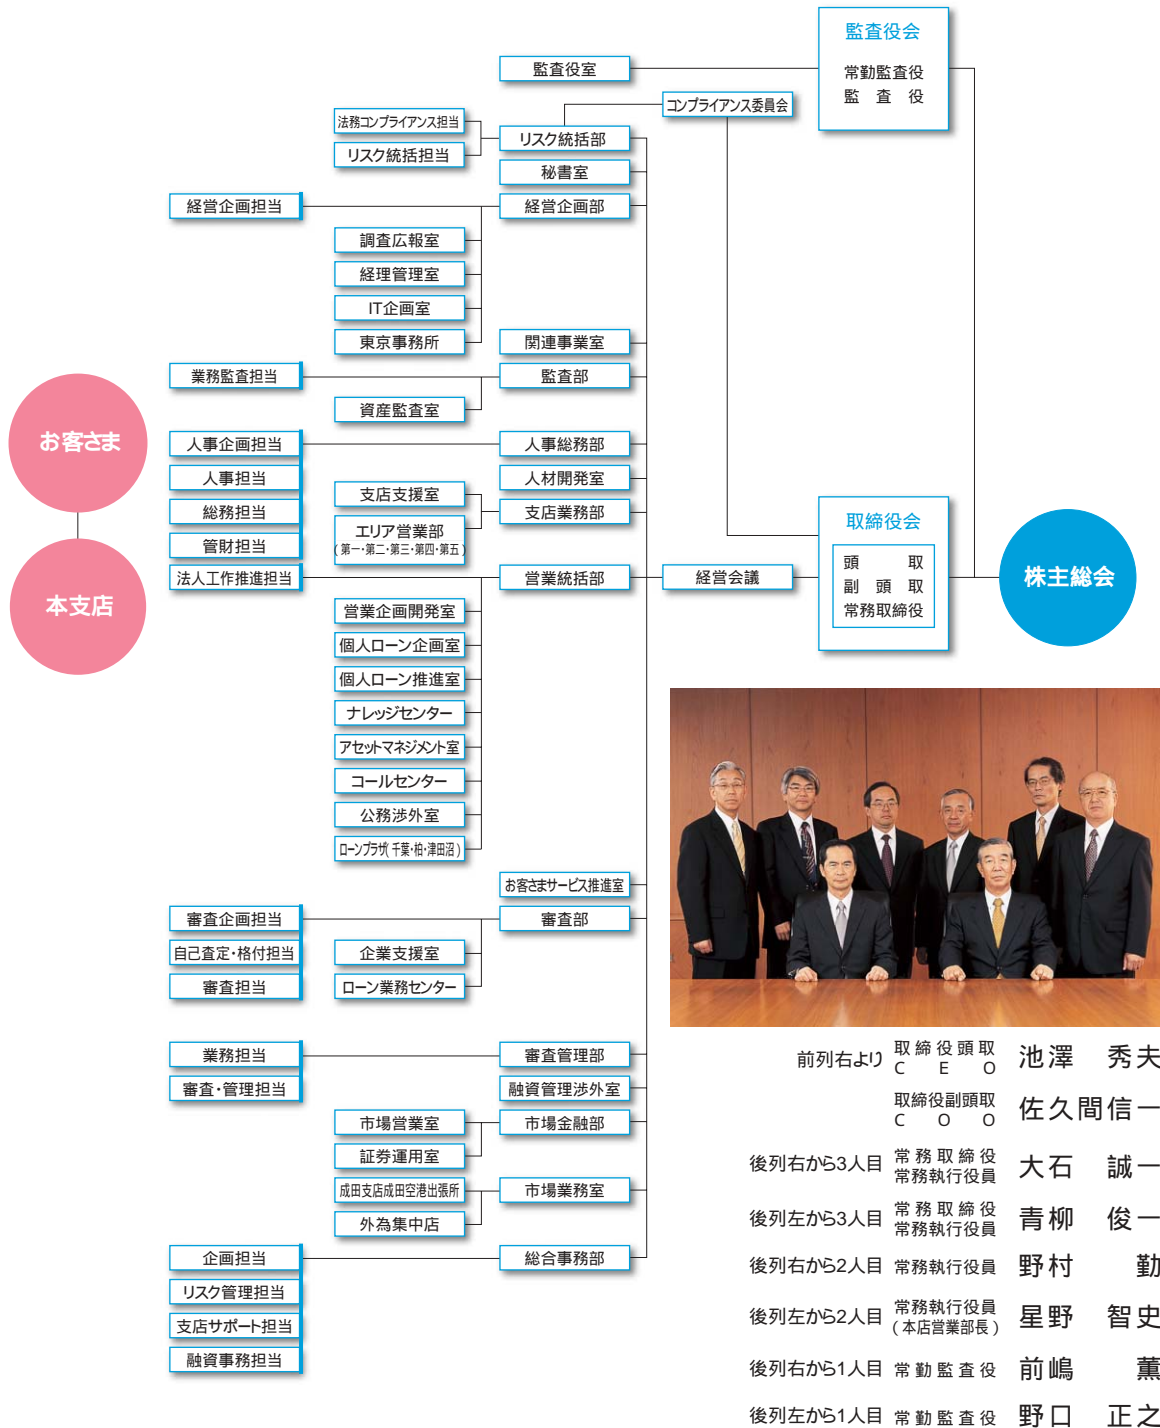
監査役会
常勤監査役
監　査　役

監査役室
コンプライアンス委員会
法務コンプライアンス担当
リスク統括担当
リスク統括部
秘書室
経営企画担当
経営企画部
調査広報室
経理管理室
IT企画室
東京事務所
関連事業室
業務監査担当
監査部
資産監査室
お客さま
人事企画担当
人事総務部
人事担当
人材開発室
総務担当
支店支援室
支店業務部
エリア営業部
（第一・第二・第三・第四・第五）
管財担当
本支店
法人工作推進担当
営業統括部
経営会議
取締役会
頭　取
副　頭　取
常務取締役
株主総会
営業企画開発室
個人ローン企画室
個人ローン推進室
ナレッジセンター
アセットマネジメント室
コールセンター
公務渉外室
ローンプラザ（千葉・柏・津田沼）
お客さまサービス推進室
審査企画担当
審査部
自己査定・格付担当
企業支援室
審査担当
ローン業務センター
業務担当
審査管理部
審査・管理担当
融資管理渉外室
市場営業室
市場金融部
証券運用室
成田支店成田空港出張所
市場業務室
外為集中店
企画担当
総合事務部
リスク管理担当
支店サポート担当
融資事務担当

前列右より　取締役頭取 CEO　池澤　秀夫
取締役副頭取 COO　佐久間信一
後列右から3人目　常務取締役 常務執行役員　大石　誠一
後列左から3人目　常務取締役 常務執行役員　青柳　俊一
後列右から2人目　常務執行役員　野村　勤
後列左から2人目　常務執行役員（本店営業部長）　星野　智史
後列右から1人目　常勤監査役　前嶋　薫
後列左から1人目　常勤監査役　野口　正之